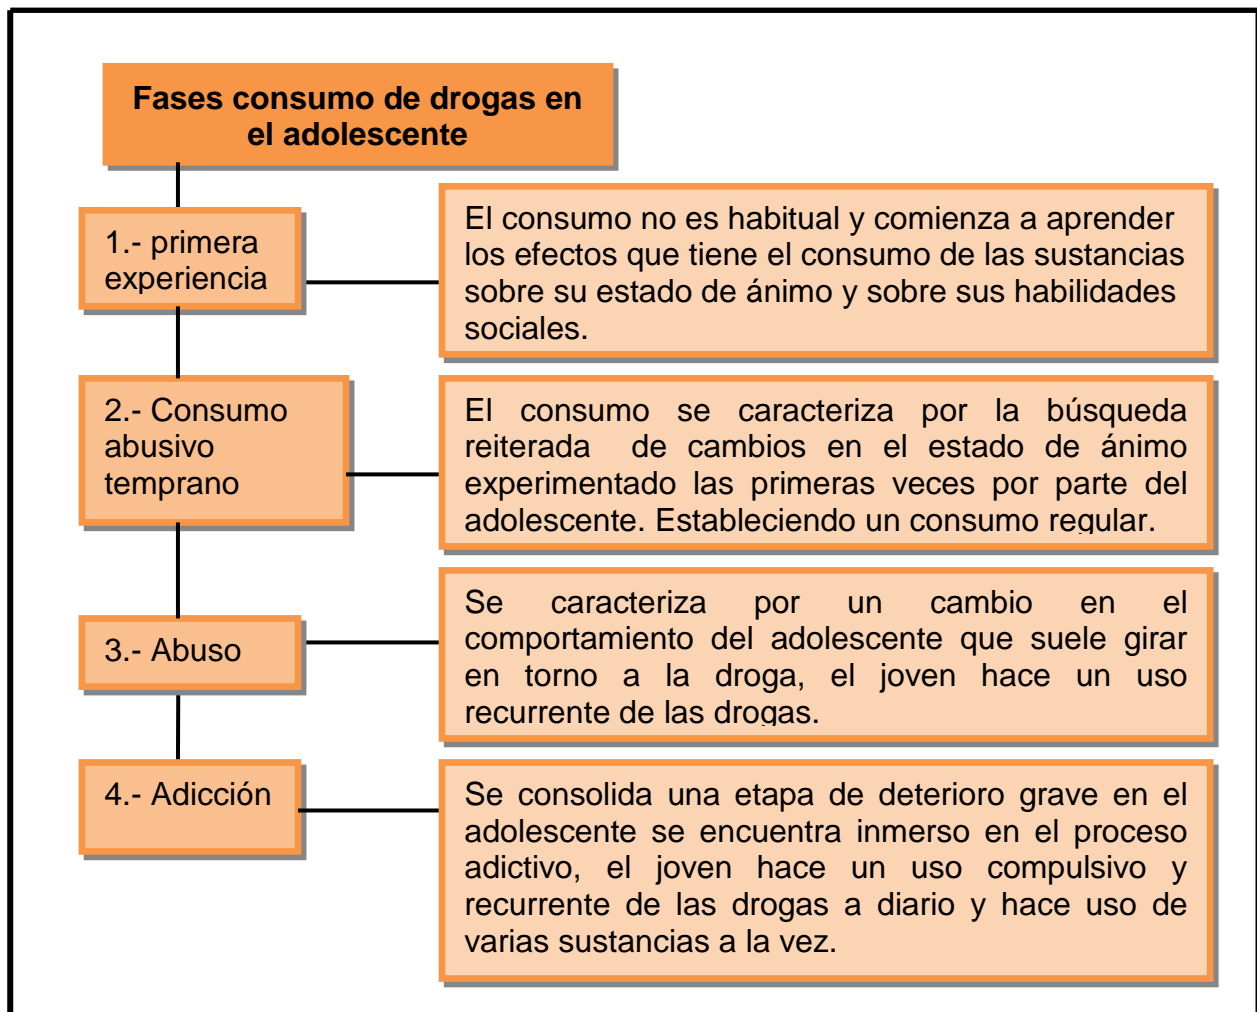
Fases consumo de drogas en el adolescente

1.- primera experiencia

El consumo no es habitual y comienza a aprender los efectos que tiene el consumo de las sustancias sobre su estado de ánimo y sobre sus habilidades sociales.

2.- Consumo abusivo temprano

El consumo se caracteriza por la búsqueda reiterada de cambios en el estado de ánimo experimentado las primeras veces por parte del adolescente. Estableciendo un consumo regular.

3.- Abuso

Se caracteriza por un cambio en el comportamiento del adolescente que suele girar en torno a la droga, el joven hace un uso recurrente de las drogas.

4.- Adicción

Se consolida una etapa de deterioro grave en el adolescente se encuentra inmerso en el proceso adictivo, el joven hace un uso compulsivo y recurrente de las drogas a diario y hace uso de varias sustancias a la vez.